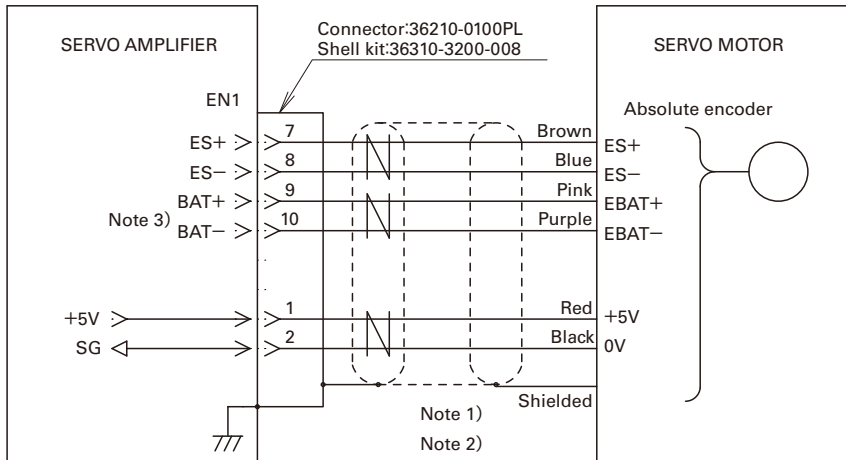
SERVO AMPLIFIER

Connector:36210-0100PL
Shell kit:36310-3200-008

SERVO MOTOR

EN1

Absolute encoder

ES+
7
Brown
ES+

ES−
8
Blue
ES−

BAT+
9
Pink
EBAT+

Note 3)
BAT−
10
Purple
EBAT−

+5V
1
Red
+5V

SG
2
Black
0V

Shielded

Note 1)

Note 2)